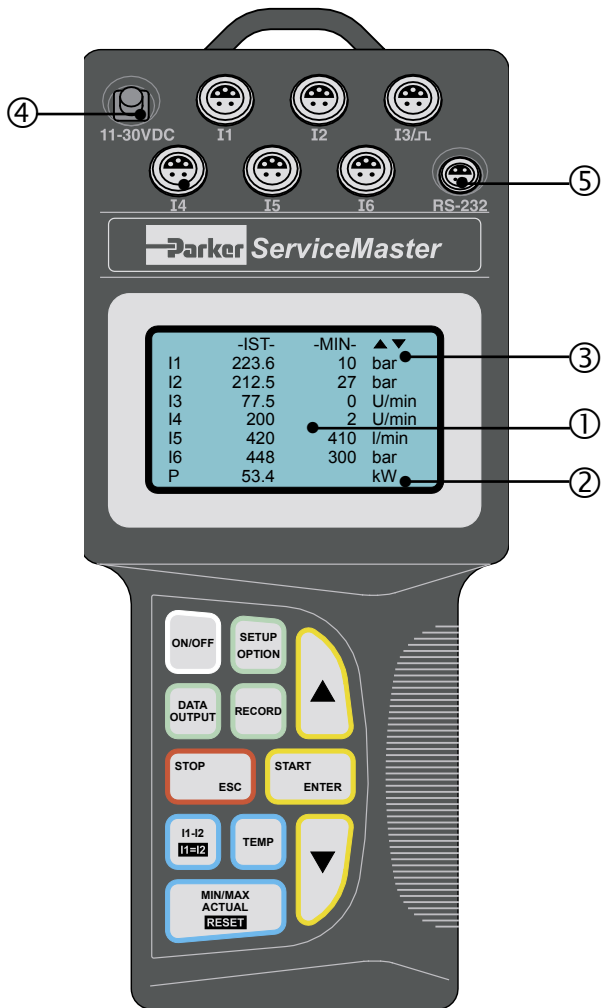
④
11-30VDC I1 I2 I3/⎍
I4 I5 I6 RS-232
⑤

Parker ServiceMaster

| | -IST- | -MIN- | ▲▼ |
|---|---|---|---|
| I1 | 223.6 | 10 | bar |
| I2 | 212.5 | 27 | bar |
| I3 | 77.5 | 0 | U/min |
| I4 | 200 | 2 | U/min |
| I5 | 420 | 410 | l/min |
| I6 | 448 | 300 | bar |
| P | 53.4 | | kW |

③
①
②

ON/OFF
SETUP OPTION
▲
DATA OUTPUT
RECORD
STOP ESC
START ENTER
I1-I2 I1=I2
TEMP
▼
MIN/MAX ACTUAL RESET